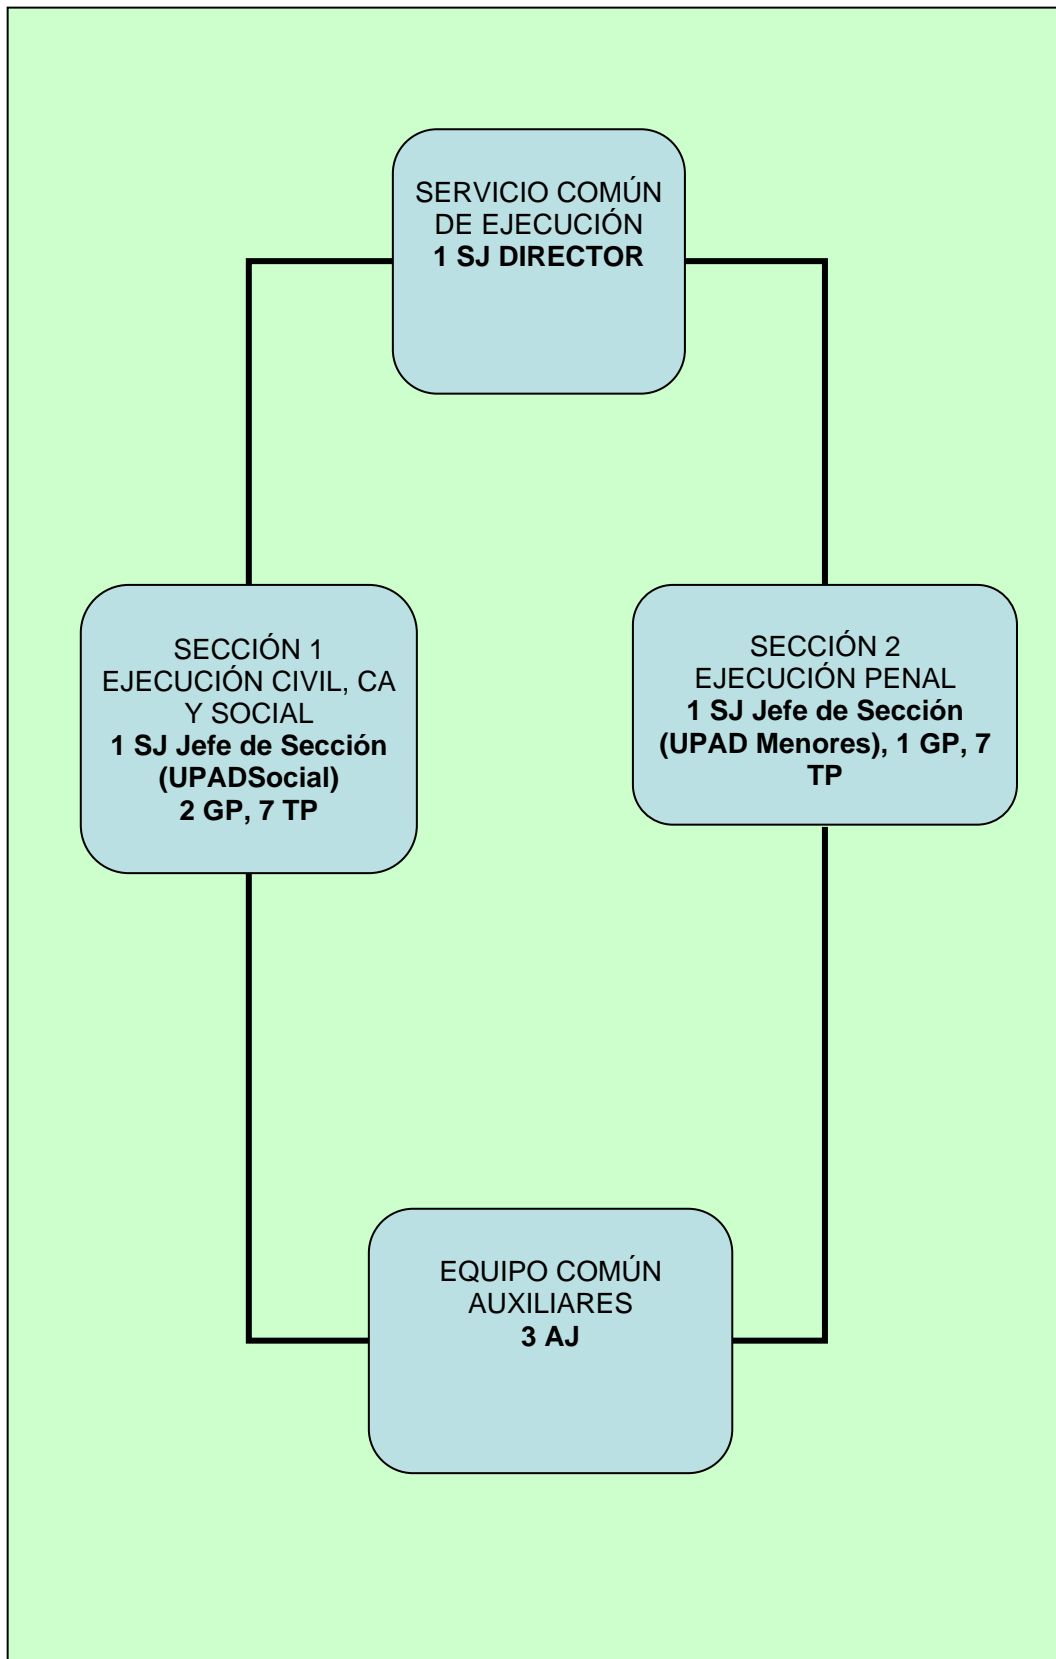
SERVICIO COMÚN DE EJECUCIÓN
**1 SJ DIRECTOR**

SECCIÓN 1
EJECUCIÓN CIVIL, CA Y SOCIAL
**1 SJ Jefe de Sección (UPADSocial)**
**2 GP, 7 TP**

SECCIÓN 2
EJECUCIÓN PENAL
**1 SJ Jefe de Sección (UPAD Menores), 1 GP, 7 TP**

EQUIPO COMÚN AUXILIARES
**3 AJ**